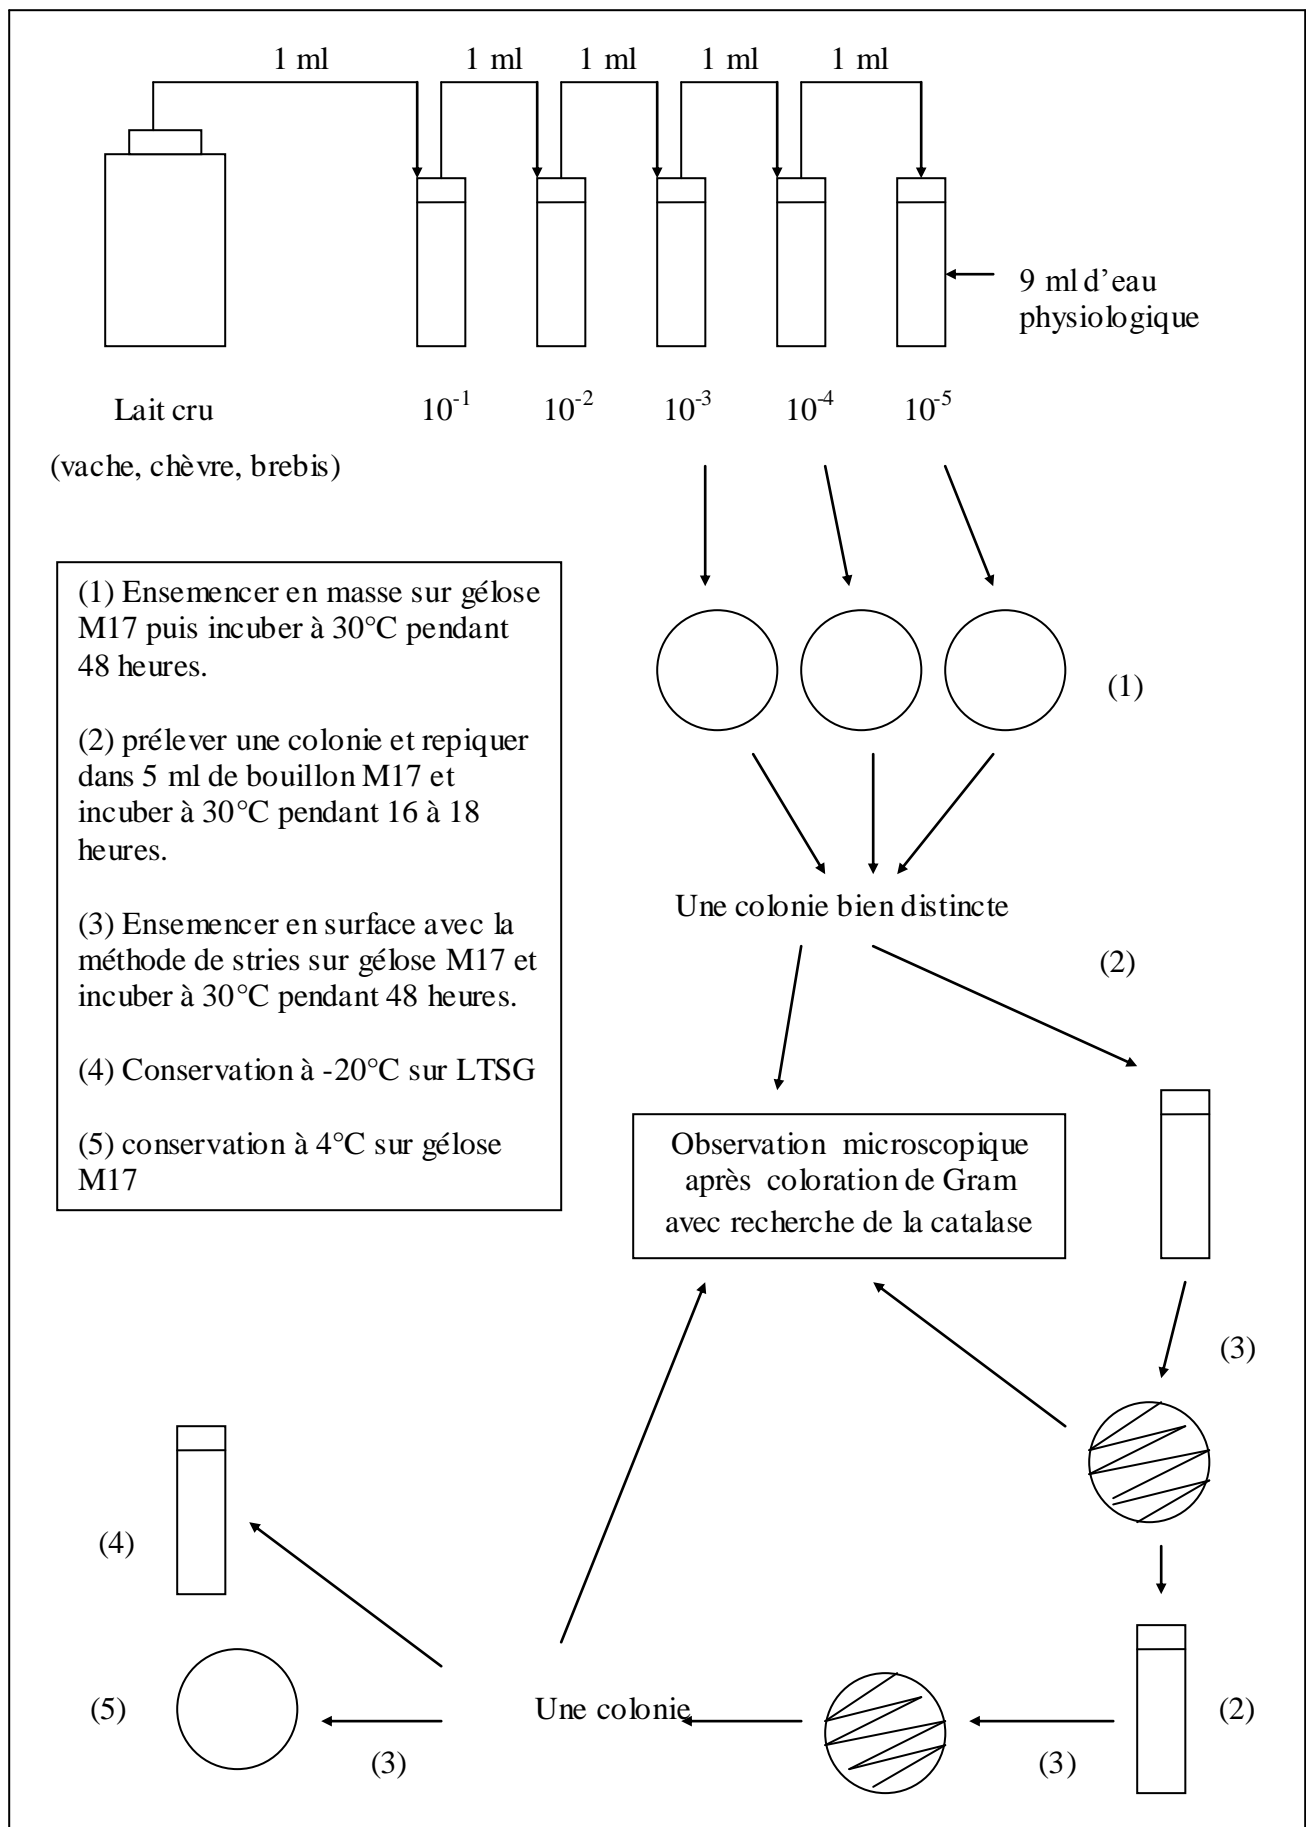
1 ml 1 ml 1 ml 1 ml 1 ml

9 ml d'eau physiologique

Lait cru

(vache, chèvre, brebis)

$10^{-1}$ $10^{-2}$ $10^{-3}$ $10^{-4}$ $10^{-5}$

(1) Ensemencer en masse sur gélose M17 puis incuber à 30°C pendant 48 heures.

(2) prélever une colonie et repiquer dans 5 ml de bouillon M17 et incuber à 30°C pendant 16 à 18 heures.

(3) Ensemencer en surface avec la méthode de stries sur gélose M17 et incuber à 30°C pendant 48 heures.

(4) Conservation à -20°C sur LTSG

(5) conservation à 4°C sur gélose M17

(1)

Une colonie bien distincte

(2)

Observation microscopique après coloration de Gram avec recherche de la catalase

(3)

(4)

(2)

(5)

Une colonie

(3)

(3)